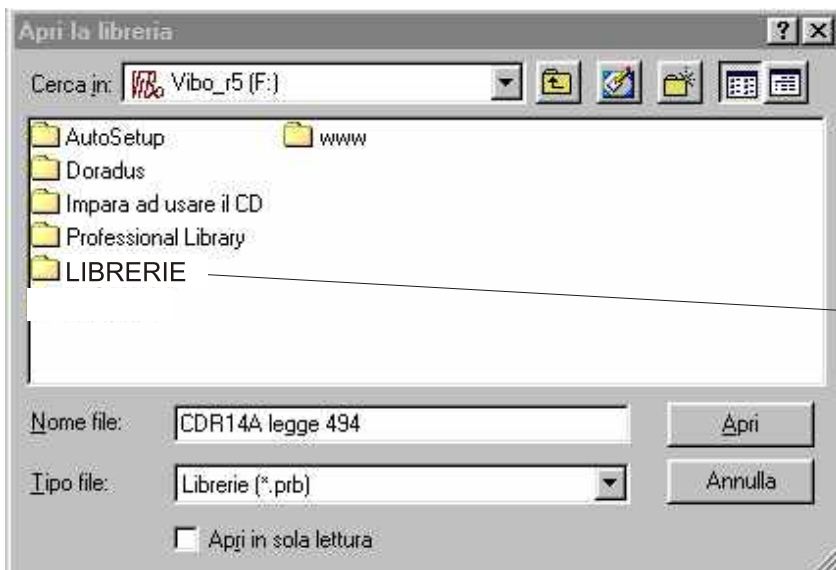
Apri la libreria
? X
Cerca in: Vibo_r5 (F:)

AutoSetup
Doradus
Impara ad usare il CD
Professional Library
LIBRERIE
www

Nome file: CDR14A legge 494
Apri
Tipo file: Librerie (*.prb)
Annulla
Apri in sola lettura